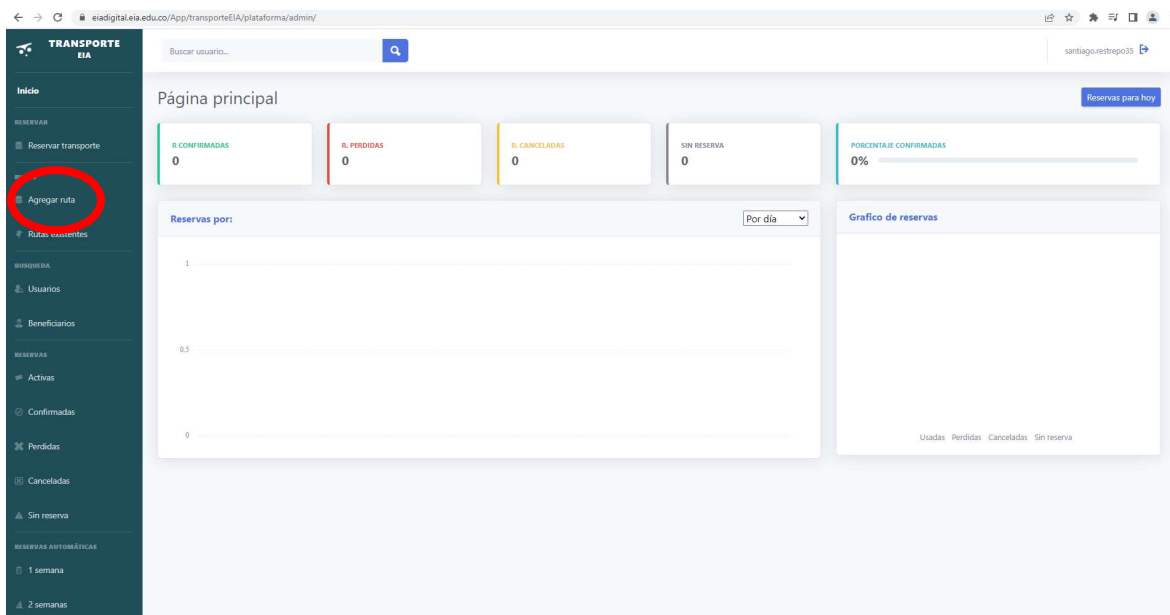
eiadigital.eia.edu.co/App/transporteEIA/plataforma/admin/

TRANSPORTE EIA

Buscar usuario...

santiago.restrepo35

Inicio

RESERVAR

Reservar transporte

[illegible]

Agregar ruta

Rutas existentes

BUSQUEDA

Usuarios

Beneficiarios

RESERVAS

Activas

Confirmadas

Perdidas

Canceladas

Sin reserva

RESERVAS AUTOMÁTICAS

1 semana

2 semanas

Página principal

Reservas para hoy

R CONFIRMADAS
0

R. PERDIDAS
0

R. CANCELADAS
0

SIN RESERVA
0

PORCENTAJE CONFIRMADAS
0%

Reservas por:

Por día

1

0.5

0

Grafico de reservas

Usadas Perdidas Canceladas Sin reserva